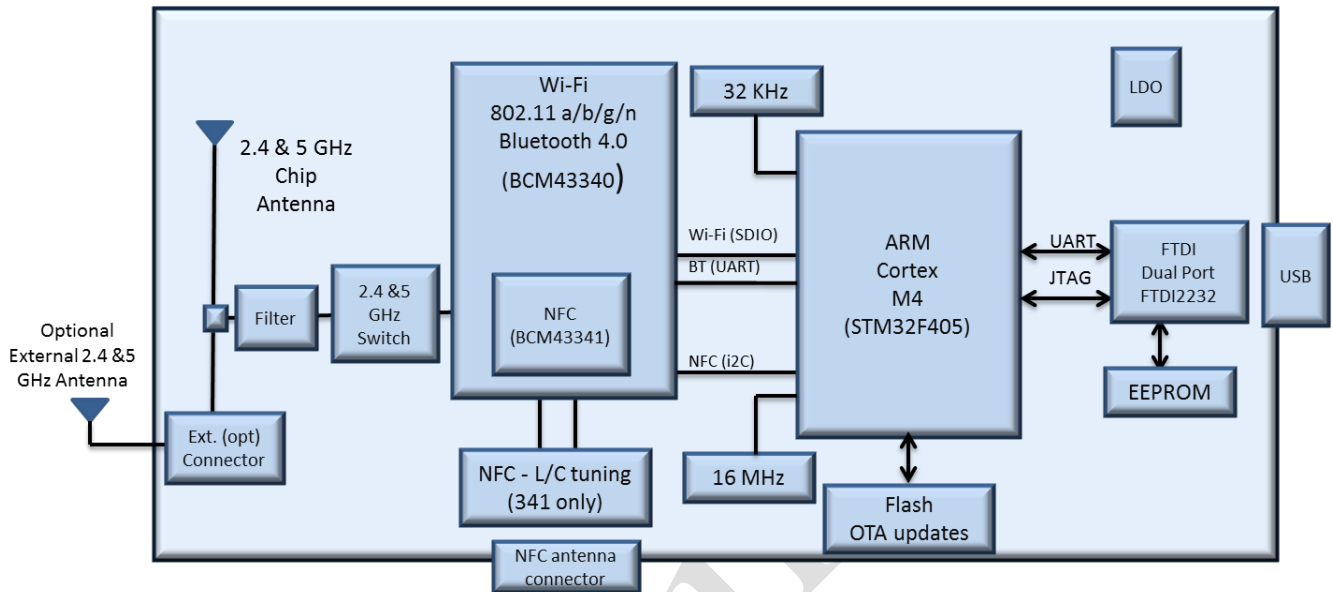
2.4 & 5 GHz Chip Antenna

Optional External 2.4 &5 GHz Antenna

Filter

2.4 &5 GHz Switch

Ext. (opt) Connector

Wi-Fi
802.11 a/b/g/n
Bluetooth 4.0
(BCM43340)

NFC (BCM43341)

NFC - L/C tuning (341 only)

NFC antenna connector

32 KHz

Wi-Fi (SDIO)

BT (UART)

NFC (i2C)

ARM Cortex M4 (STM32F405)

16 MHz

Flash OTA updates

LDO

UART

JTAG

FTDI Dual Port FTDI2232

USB

EEPROM